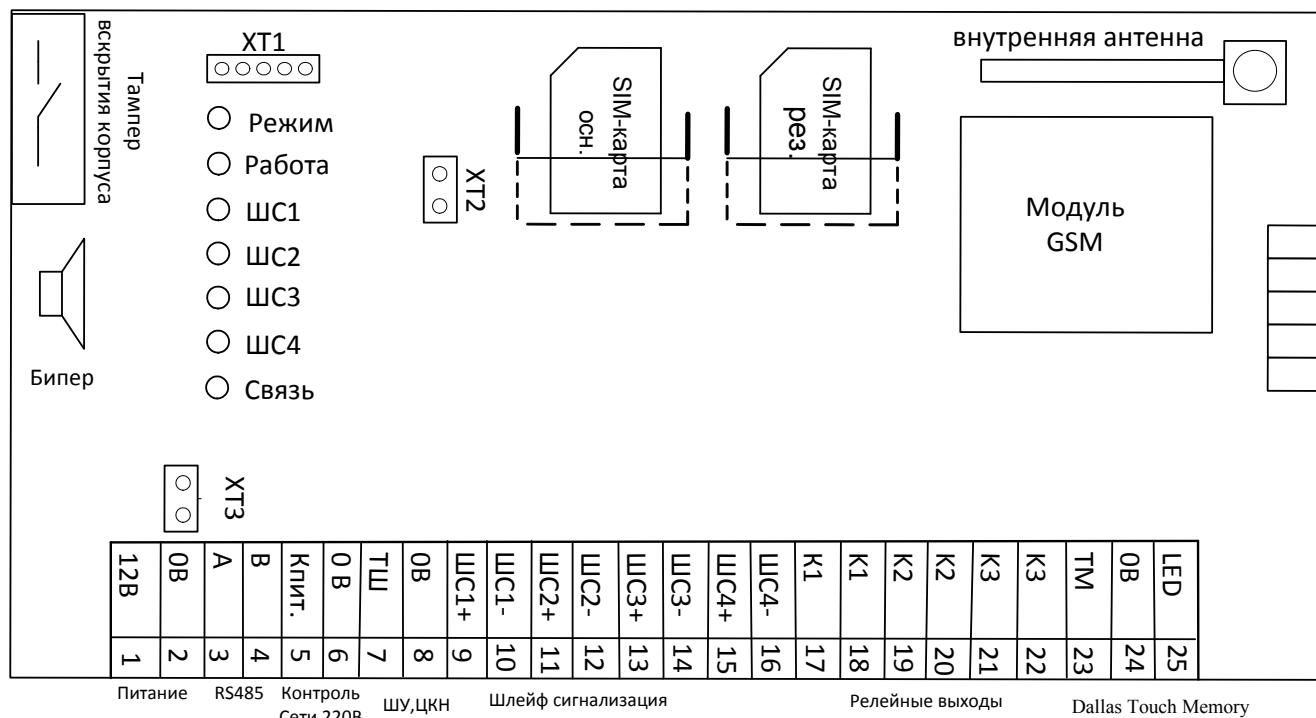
Тампер вскрытия корпуса

XT1

Режим

Работа

ШС1

ШС2

ШС3

ШС4

Связь

Бипер

XT2

SIM-карта осн.

SIM-карта рез.

внутренняя антенна

Модуль GSM

XT3

| 12В | 0В | A | B | Кпит. | 0 В | ТШ | 0В | ШС1+ | ШС1- | ШС2+ | ШС2- | ШС3+ | ШС3- | ШС4+ | ШС4- | К1 | К1 | К2 | К2 | К3 | К3 | ТМ | 0В | LED |
|---|---|---|---|---|---|---|---|---|---|---|---|---|---|---|---|---|---|---|---|---|---|---|---|---|
| 1 | 2 | 3 | 4 | 5 | 6 | 7 | 8 | 9 | 10 | 11 | 12 | 13 | 14 | 15 | 16 | 17 | 18 | 19 | 20 | 21 | 22 | 23 | 24 | 25 |

Питание RS485 Контроль Сети 220В ШУ,ЦКН Шлейф сигнализация Релейные выходы Dallas Touch Memory